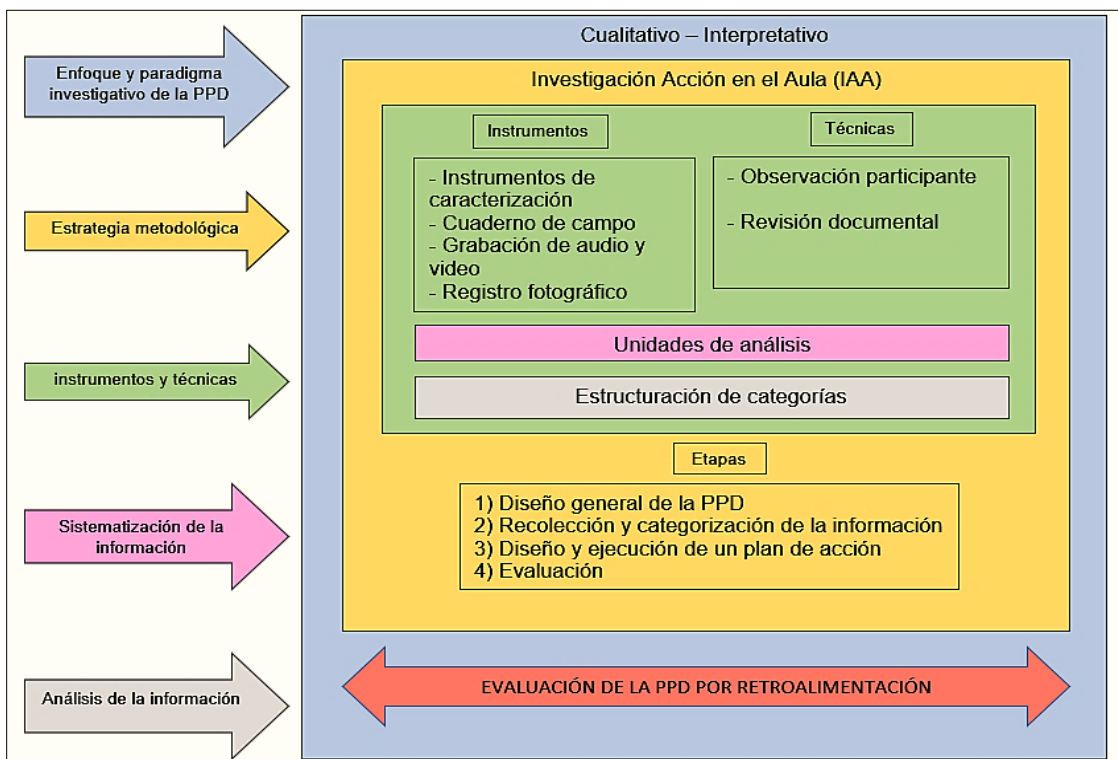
Enfoque y paradigma investigativo de la PPD

Estrategia metodológica

instrumentos y técnicas

Sistematización de la información

Análisis de la información

Cualitativo – Interpretativo

Investigación Acción en el Aula (IAA)

Instrumentos

- Instrumentos de caracterización
- Cuaderno de campo
- Grabación de audio y video
- Registro fotográfico

Técnicas

- Observación participante

- Revisión documental

Unidades de análisis

Estructuración de categorías

Etapas

1) Diseño general de la PPD
2) Recolección y categorización de la información
3) Diseño y ejecución de un plan de acción
4) Evaluación

EVALUACIÓN DE LA PPD POR RETROALIMENTACIÓN